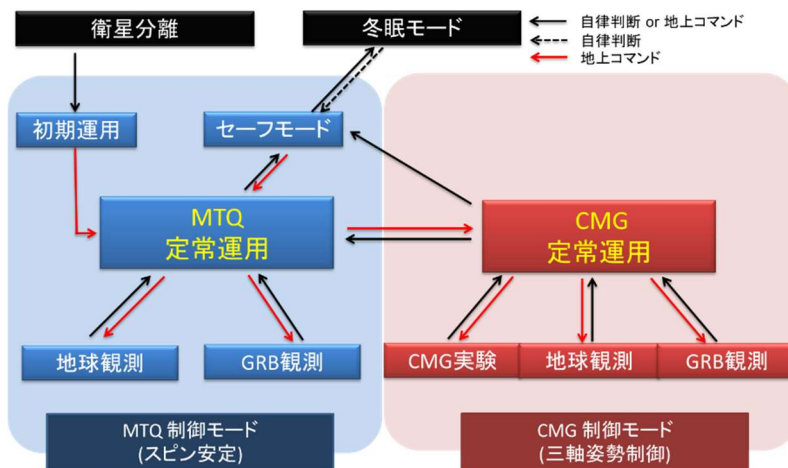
衛星分離

冬眠モード

自律判断 or 地上コマンド
自律判断
地上コマンド

初期運用

セーフモード

MTQ
定常運用

CMG
定常運用

地球観測

GRB観測

CMG実験

地球観測

GRB観測

MTQ 制御モード
(スピン安定)

CMG 制御モード
(三軸姿勢制御)